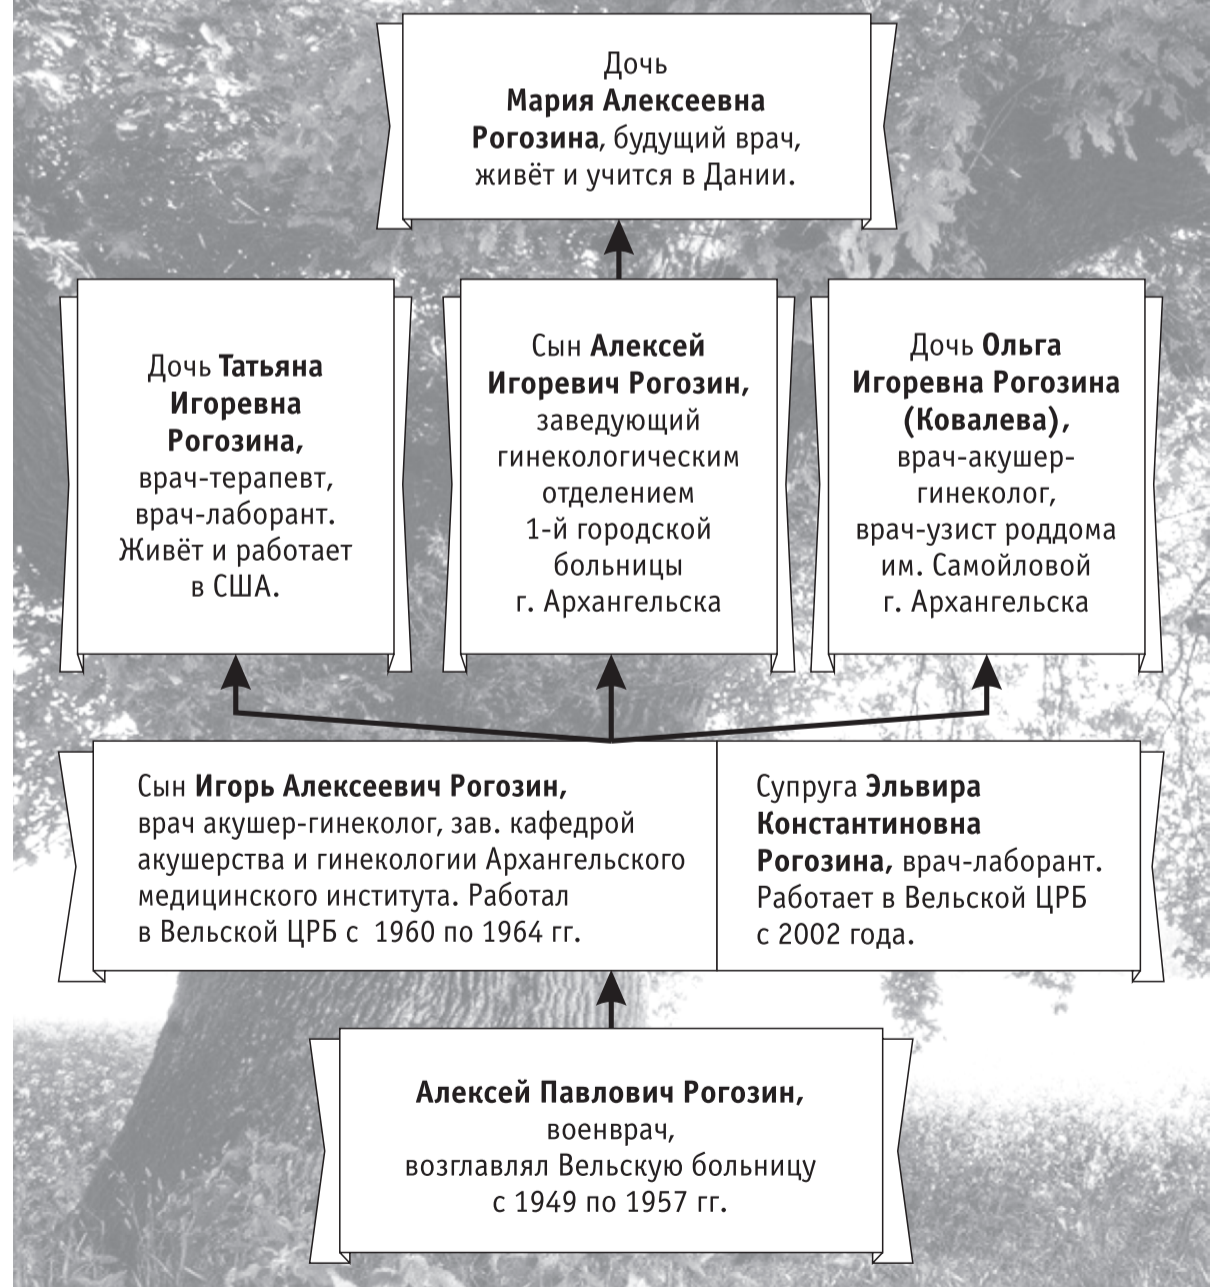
Дочь
Мария Алексеевна Рогозина, будущий врач, живёт и учится в Дании.

Дочь Татьяна Игоревна Рогозина, врач-терапевт, врач-лаборант. Живёт и работает в США.

Сын Алексей Игоревич Рогозин, заведующий гинекологическим отделением 1-й городской больницы г. Архангельска

Дочь Ольга Игоревна Рогозина (Ковалева), врач-акушер-гинеколог, врач-узист роддома им. Самойловой г. Архангельска

Сын Игорь Алексеевич Рогозин, врач акушер-гинеколог, зав. кафедрой акушерства и гинекологии Архангельского медицинского института. Работал в Вельской ЦРБ с 1960 по 1964 гг.

Супруга Эльвира Константиновна Рогозина, врач-лаборант. Работает в Вельской ЦРБ с 2002 года.

Алексей Павлович Рогозин, военврач, возглавлял Вельскую больницу с 1949 по 1957 гг.